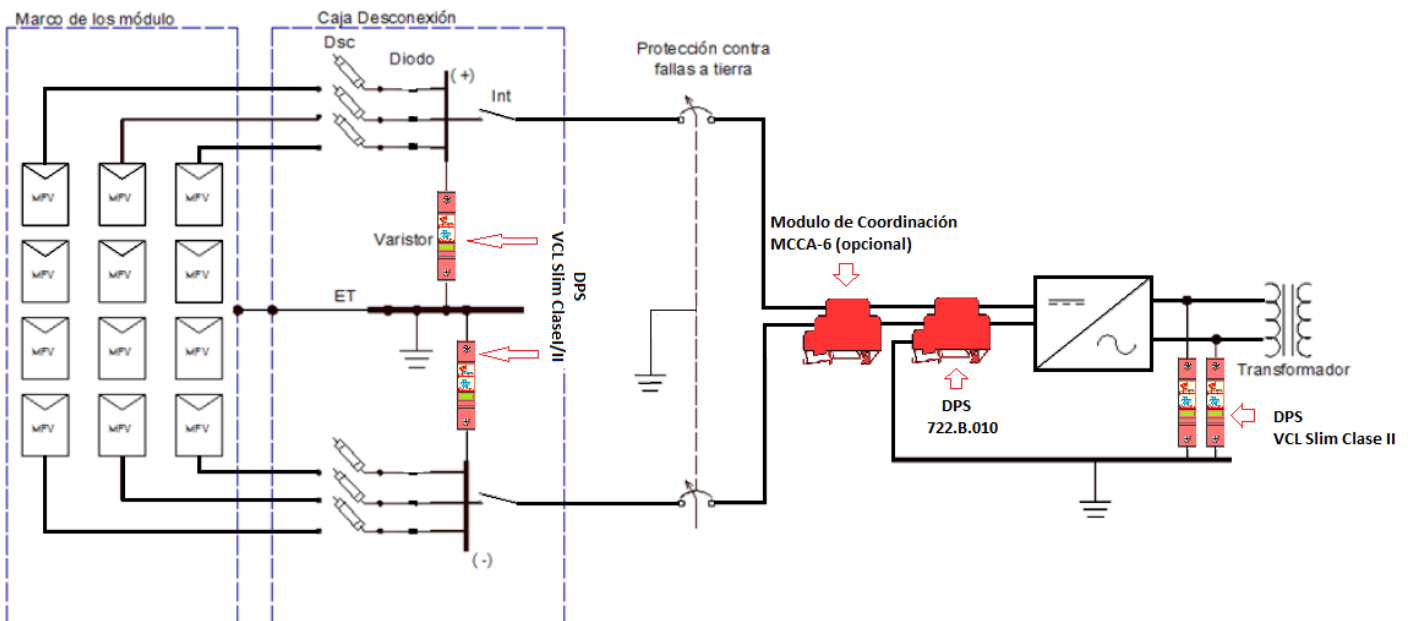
Marco de los módulo

Caja Desconexión

Dsc

Diodo

(+)

Int

Protección contra fallas a tierra

MFV MFV MFV
MFV MFV MFV
MFV MFV MFV
MFV MFV MFV

Varistor

DPS
VCL Slim Clase I/II

ET

Modulo de Coordinación
MCCA-6 (opcional)

DPS
722.B.010

Transformador

DPS
VCL Slim Clase II

(-)